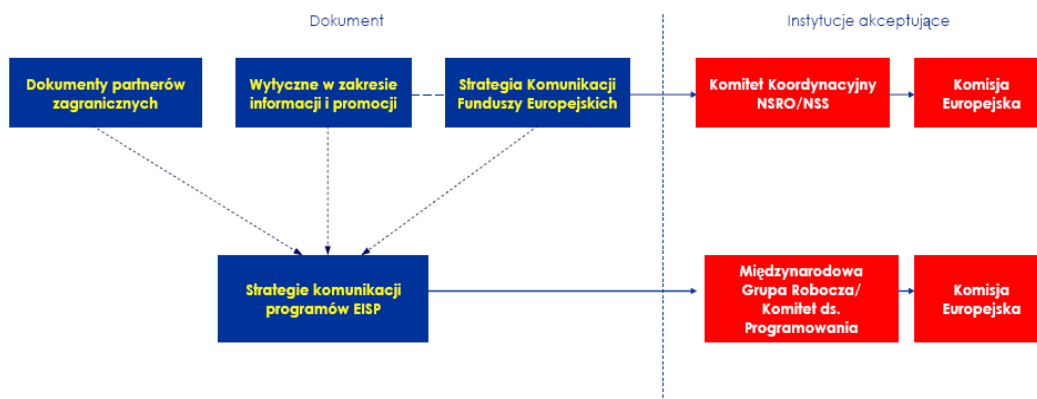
Dokument

Instytucje akceptujące

Dokumenty partnerów zagranicznych

Wytyczne w zakresie informacji i promocji

Strategia Komunikacji Funduszy Europejskich

Komitet Koordynacyjny NSRO/NSS

Komisja Europejska

Strategie komunikacji programów EISP

Międzynarodowa Grupa Robocza/ Komitet ds. Programowania

Komisja Europejska